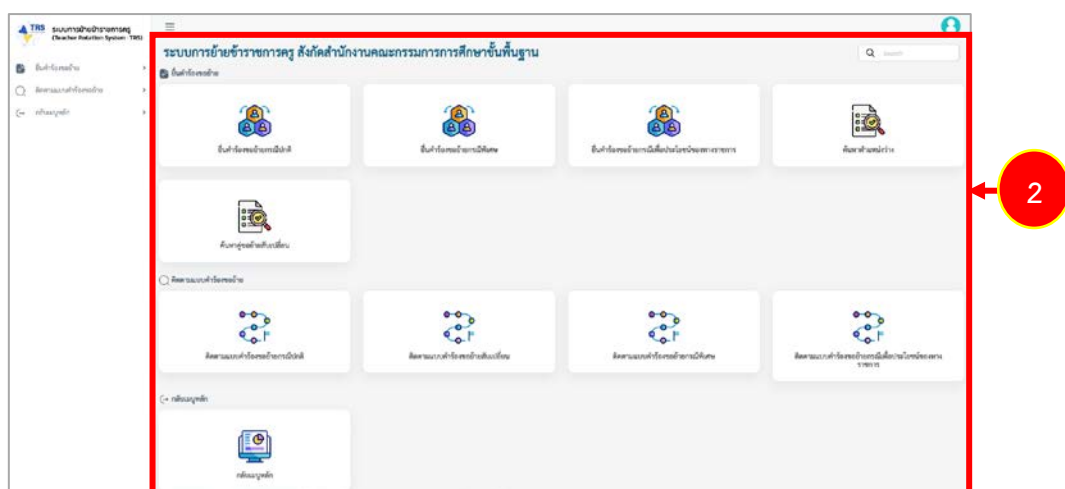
TRS ระบบการย้ายข้าราชการครู (Teacher Rotation System : TRS)

ยื่นคำร้องขอย้าย

ติดตามแบบคำร้องขอย้าย

กลับเมนูหลัก

ระบบการย้ายข้าราชการครู สังกัดสำนักงานคณะกรรมการการศึกษาขั้นพื้นฐาน

Search

ยื่นคำร้องขอย้าย

ยื่นคำร้องขอย้ายกรณีปกติ

ยื่นคำร้องขอย้ายกรณีพิเศษ

ยื่นคำร้องขอย้ายกรณีเพื่อประโยชน์ของทางราชการ

ค้นหาตำแหน่งว่าง

ค้นหาคู่ขอย้ายสับเปลี่ยน

ติดตามแบบคำร้องขอย้าย

ติดตามแบบคำร้องขอย้ายกรณีปกติ

ติดตามแบบคำร้องขอย้ายสับเปลี่ยน

ติดตามแบบคำร้องขอย้ายกรณีพิเศษ

ติดตามแบบคำร้องขอย้ายกรณีเพื่อประโยชน์ของทางราชการ

กลับเมนูหลัก

กลับเมนูหลัก

2